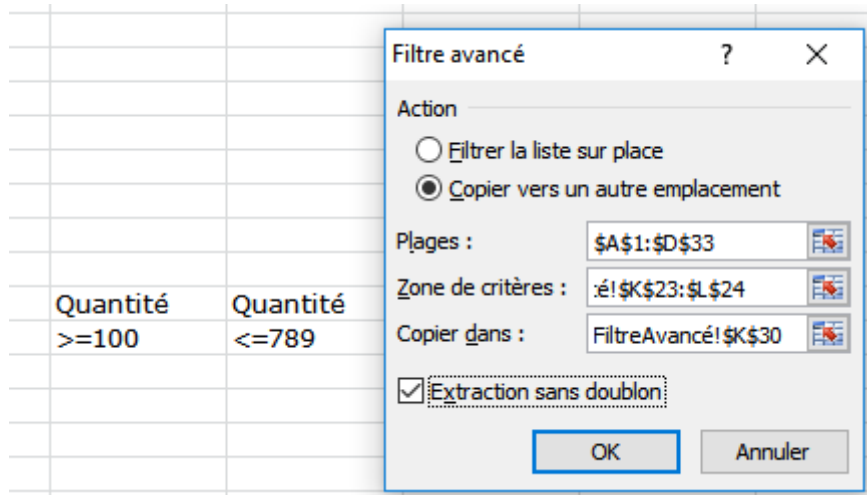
| Quantité | Quantité |
|---|---|
| >=100 | <=789 |

Filtre avancé ? X

Action

Filtrer la liste sur place

Copier vers un autre emplacement

Plages : $A$1:$D$33

Zone de critères : :é!$K$23:$L$24

Copier dans : FiltreAvancé!$K$30

Extraction sans doublon

OK Annuler